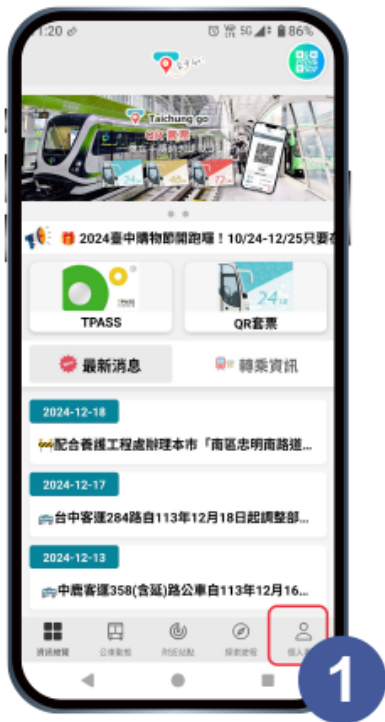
1:20 86%

Taichung go
QR套票

2024臺中購物節開跑囉！10/24-12/25只要在

TPASS

QR套票

24

最新消息

轉乘資訊

2024-12-18

配合養護工程處辦理本市「南區忠明南路道...

2024-12-17

台中客運284路自113年12月18日起調整部...

2024-12-13

中鹿客運358(含延)路公車自113年12月16...

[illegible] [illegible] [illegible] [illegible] 個人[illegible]

1